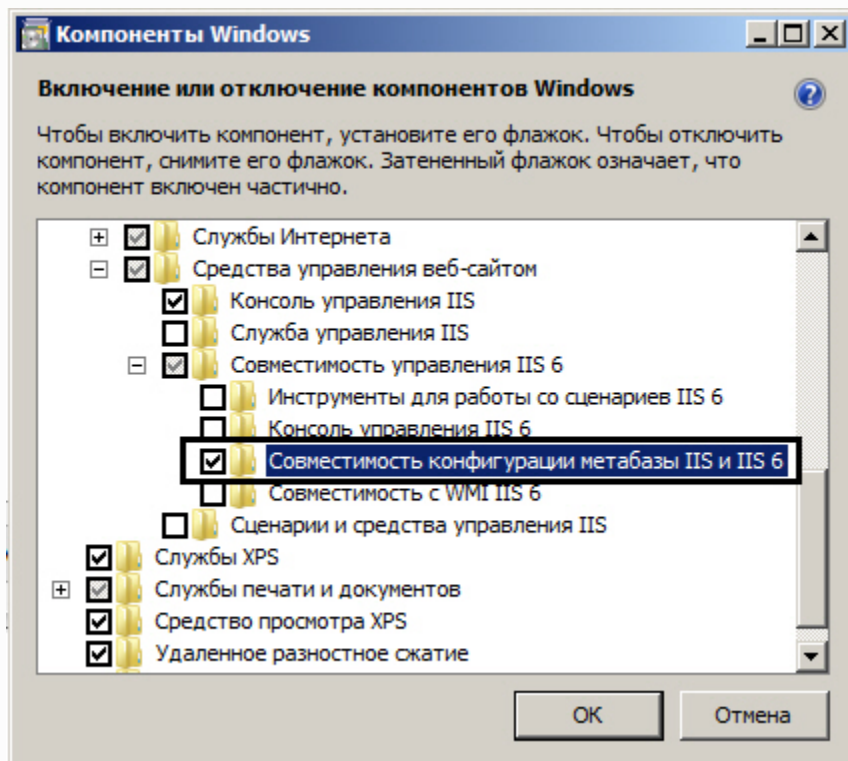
Компоненты Windows

Включение или отключение компонентов Windows

Чтобы включить компонент, установите его флажок. Чтобы отключить компонент, снимите его флажок. Затененный флажок означает, что компонент включен частично.

Службы Интернета
Средства управления веб-сайтом
Консоль управления IIS
Служба управления IIS
Совместимость управления IIS 6
Инструменты для работы со сценариев IIS 6
Консоль управления IIS 6
Совместимость конфигурации метабазы IIS и IIS 6
Совместимость с WMI IIS 6
Сценарии и средства управления IIS
Службы XPS
Службы печати и документов
Средство просмотра XPS
Удаленное разностное сжатие

OK
Отмена